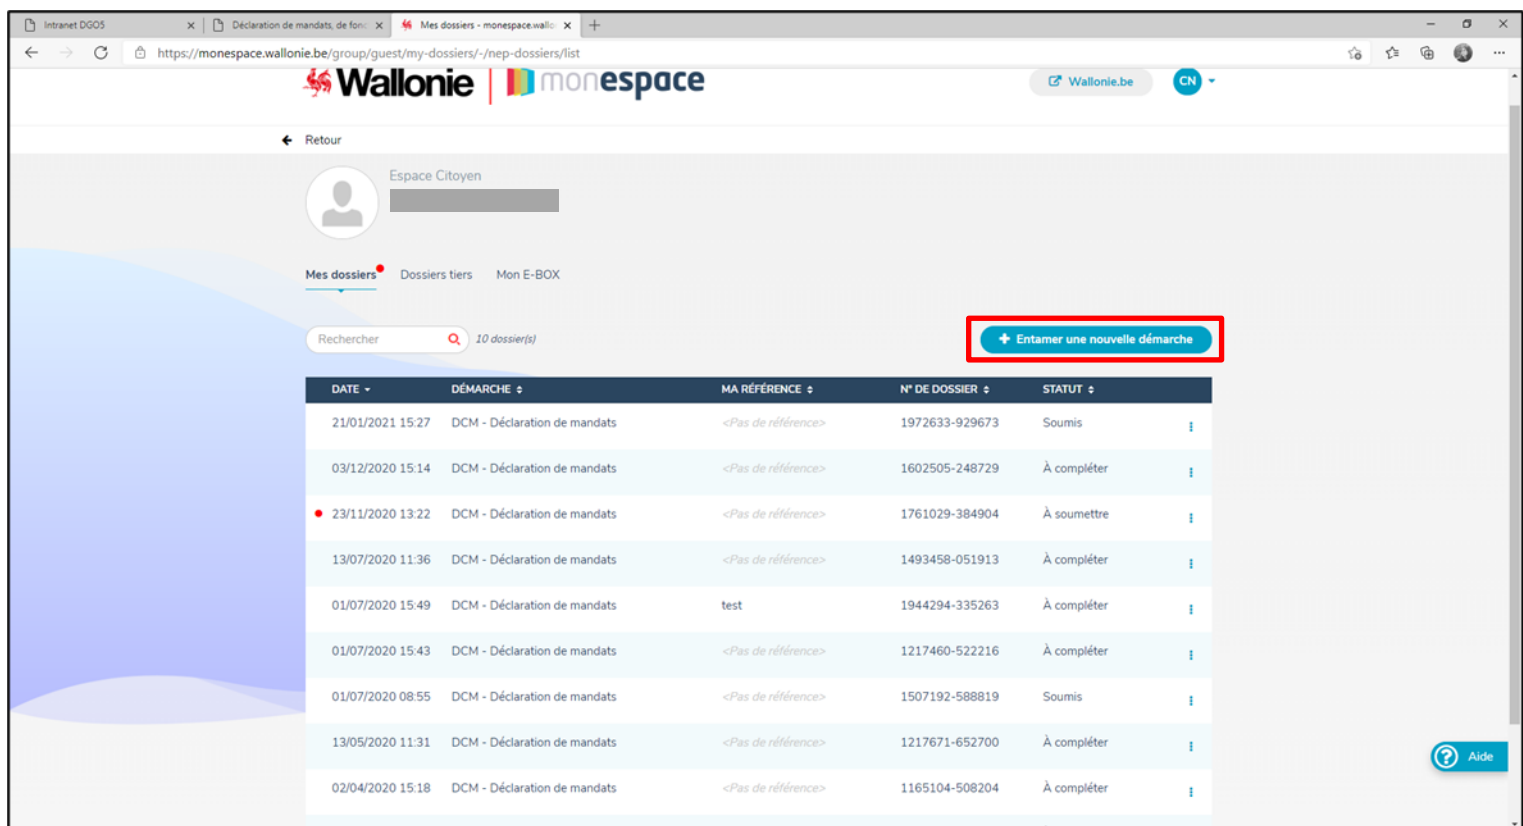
Intranet DGO5 | Déclaration de mandats, de fonc | Mes dossiers - monespace.wallo

https://monespace.wallonie.be/group/guest/my-dossiers/-/nep-dossiers/list

Wallonie | monespace

Wallonie.be

CN

Retour

Espace Citoyen

Mes dossiers Dossiers tiers Mon E-BOX

Rechercher

10 dossier(s)

+ Entamer une nouvelle démarche

| DATE | DÉMARCHE | MA RÉFÉRENCE | N° DE DOSSIER | STATUT |
|---|---|---|---|---|
| 21/01/2021 15:27 | DCM - Déclaration de mandats | <Pas de référence> | 1972633-929673 | Soumis |
| 03/12/2020 15:14 | DCM - Déclaration de mandats | <Pas de référence> | 1602505-248729 | À compléter |
| 23/11/2020 13:22 | DCM - Déclaration de mandats | <Pas de référence> | 1761029-384904 | À soumettre |
| 13/07/2020 11:36 | DCM - Déclaration de mandats | <Pas de référence> | 1493458-051913 | À compléter |
| 01/07/2020 15:49 | DCM - Déclaration de mandats | test | 1944294-335263 | À compléter |
| 01/07/2020 15:43 | DCM - Déclaration de mandats | <Pas de référence> | 1217460-522216 | À compléter |
| 01/07/2020 08:55 | DCM - Déclaration de mandats | <Pas de référence> | 1507192-588819 | Soumis |
| 13/05/2020 11:31 | DCM - Déclaration de mandats | <Pas de référence> | 1217671-652700 | À compléter |
| 02/04/2020 15:18 | DCM - Déclaration de mandats | <Pas de référence> | 1165104-508204 | À compléter |

Aide